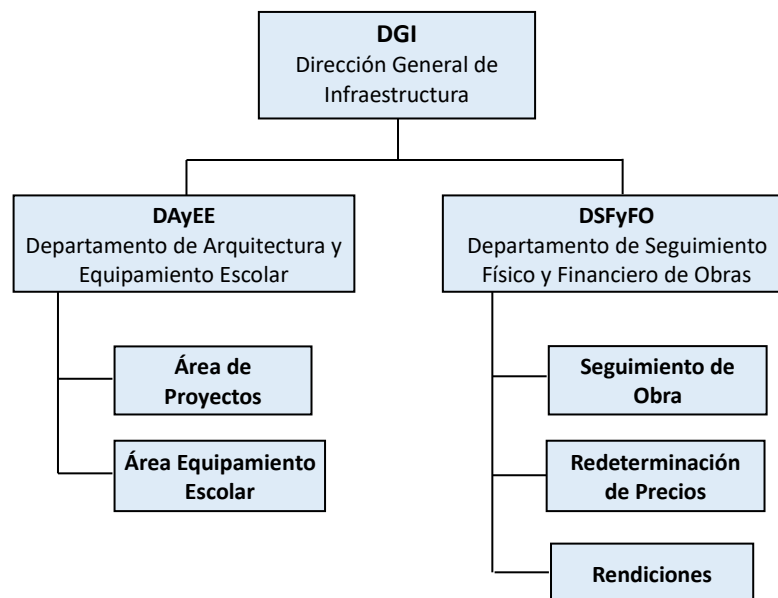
DGI
Dirección General de Infraestructura

DAyEE
Departamento de Arquitectura y Equipamiento Escolar

Área de Proyectos

Área Equipamiento Escolar

DSFyFO
Departamento de Seguimiento Físico y Financiero de Obras

Seguimiento de Obra

Redeterminación de Precios

Rendiciones